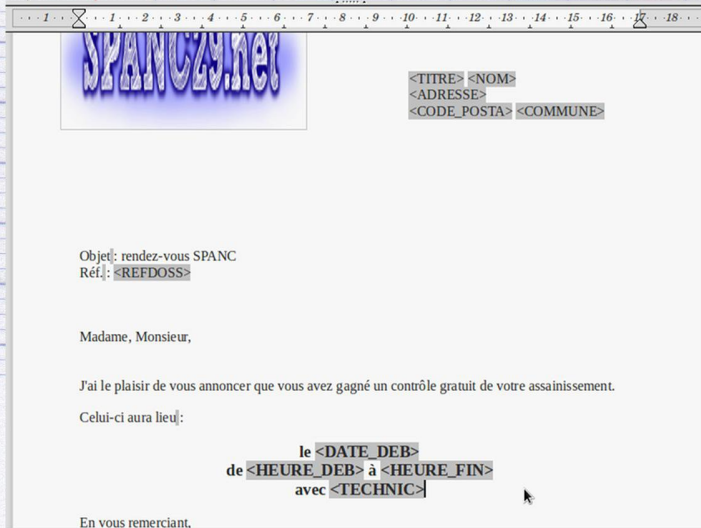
1 · · · 1 · · · 2 · · · 3 · · · 4 · · · 5 · · · 6 · · · 7 · · · 8 · · · 9 · · · 10 · · · 11 · · · 12 · · · 13 · · · 14 · · · 15 · · · 16 · · · 17 · · · 18

SPANC29.net

<TITRE> <NOM>
<ADRESSE>
<CODE_POSTA> <COMMUNE>

Objet : rendez-vous SPANC
Réf. : <REFDOSS>

Madame, Monsieur,

J'ai le plaisir de vous annoncer que vous avez gagné un contrôle gratuit de votre assainissement.

Celui-ci aura lieu :

le <DATE_DEB>
de <HEURE_DEB> à <HEURE_FIN>
avec <TECHNIC>

En vous remerciant,